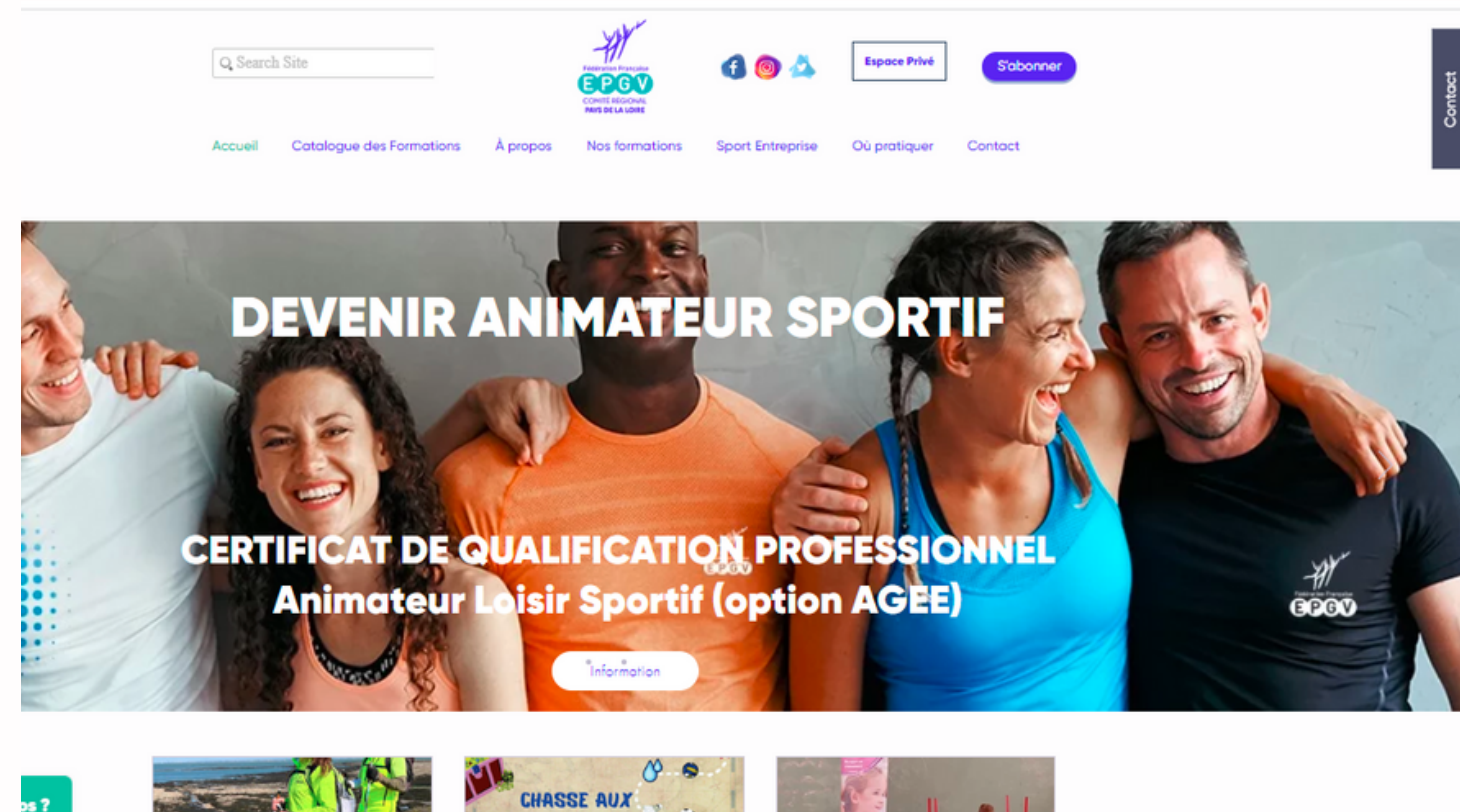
Search Site

Fédération Française
EPGV
COMITÉ RÉGIONAL
PAYS DE LA LOIRE

Espace Privé

S'abonner

Contact

Accueil Catalogue des Formations À propos Nos formations Sport Entreprise Où pratiquer Contact

DEVENIR ANIMATEUR SPORTIF

CERTIFICAT DE QUALIFICATION PROFESSIONNEL
Animateur Loisir Sportif (option AGEE)

EPGV

Fédération Française
EPGV

Information

os ?

CHASSE AUX